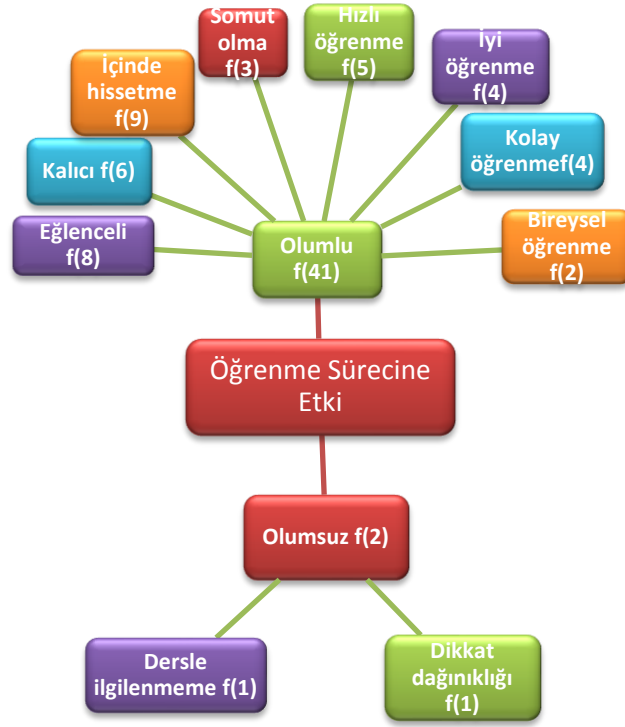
Somut olma f(3)

Hızlı öğrenme f(5)

İyi öğrenme f(4)

İçinde hissetme f(9)

Kolay öğrenmef(4)

Kalıcı f(6)

Bireysel öğrenme f(2)

Eğlenceli f(8)

Olumlu f(41)

Öğrenme Sürecine Etki

Olumsuz f(2)

Dersle ilgilenmeme f(1)

Dikkat dağınıklığı f(1)